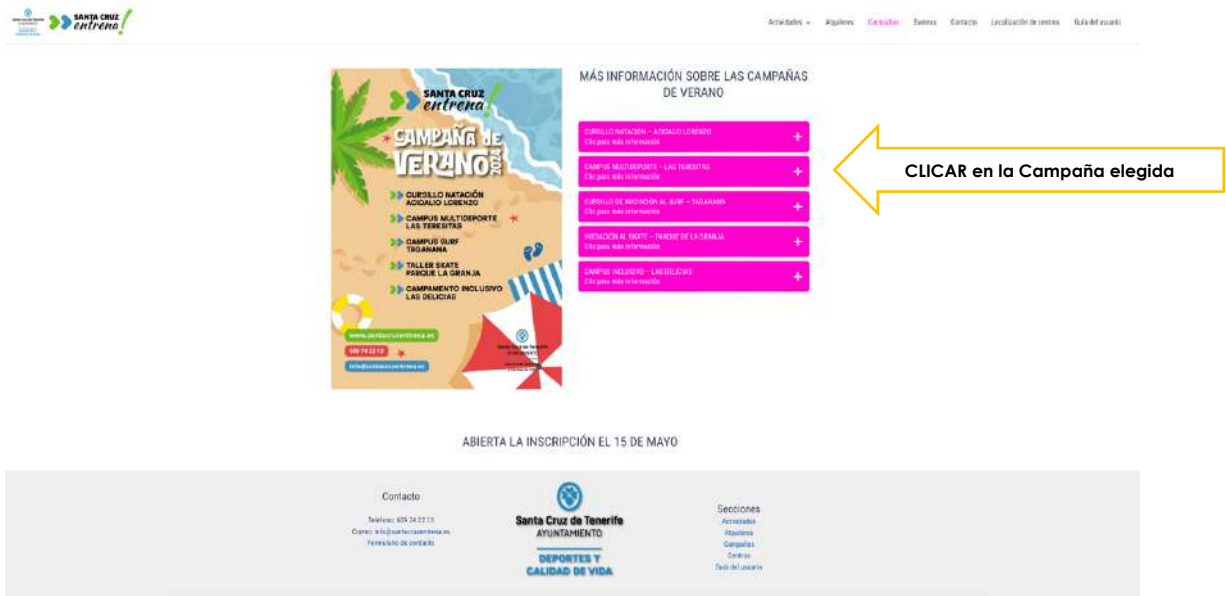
SANTA CRUZ entrena!

Actividades ⌄ Alquileres Campañas Eventos Contacto Localización de centros Guía del usuario

SANTA CRUZ entrena!

CAMPAÑA DE VERANO 2024

CURSILLO NATACIÓN ACIDALIO LORENZO

CAMPUS MULTIDEPORTE LAS TERESITAS

CAMPUS SURF TAGANANA

TALLER SKATE PARQUE LA GRANJA

CAMPAMENTO INCLUSIVO LAS DELICIAS

www.santacruzentrena.es

609 74 22 13

info@santacruzentrena.es

MÁS INFORMACIÓN SOBRE LAS CAMPAÑAS DE VERANO

CURSILLO NATACIÓN – ACIDALIO LORENZO
Clic para más información

CAMPUS MULTIDEPORTE – LAS TERESITAS
Clic para más información

CURSILLO DE INICIACIÓN AL SURF – TAGANANA
Clic para más información

INICIACIÓN AL SKATE – PARQUE DE LA GRANJA
Clic para más información

CAMPUS INCLUSIVO – LAS DELICIAS
Clic para más información

CLICAR en la Campaña elegida

ABIERTA LA INSCRIPCIÓN EL 15 DE MAYO

Contacto

Teléfono: 609 74 22 13
Correo: info@santacruzentrena.es
Formulario de contacto

Santa Cruz de Tenerife
AYUNTAMIENTO
DEPORTES Y CALIDAD DE VIDA

Secciones
Actividades
Alquileres
Campañas
Centros
Guía del usuario